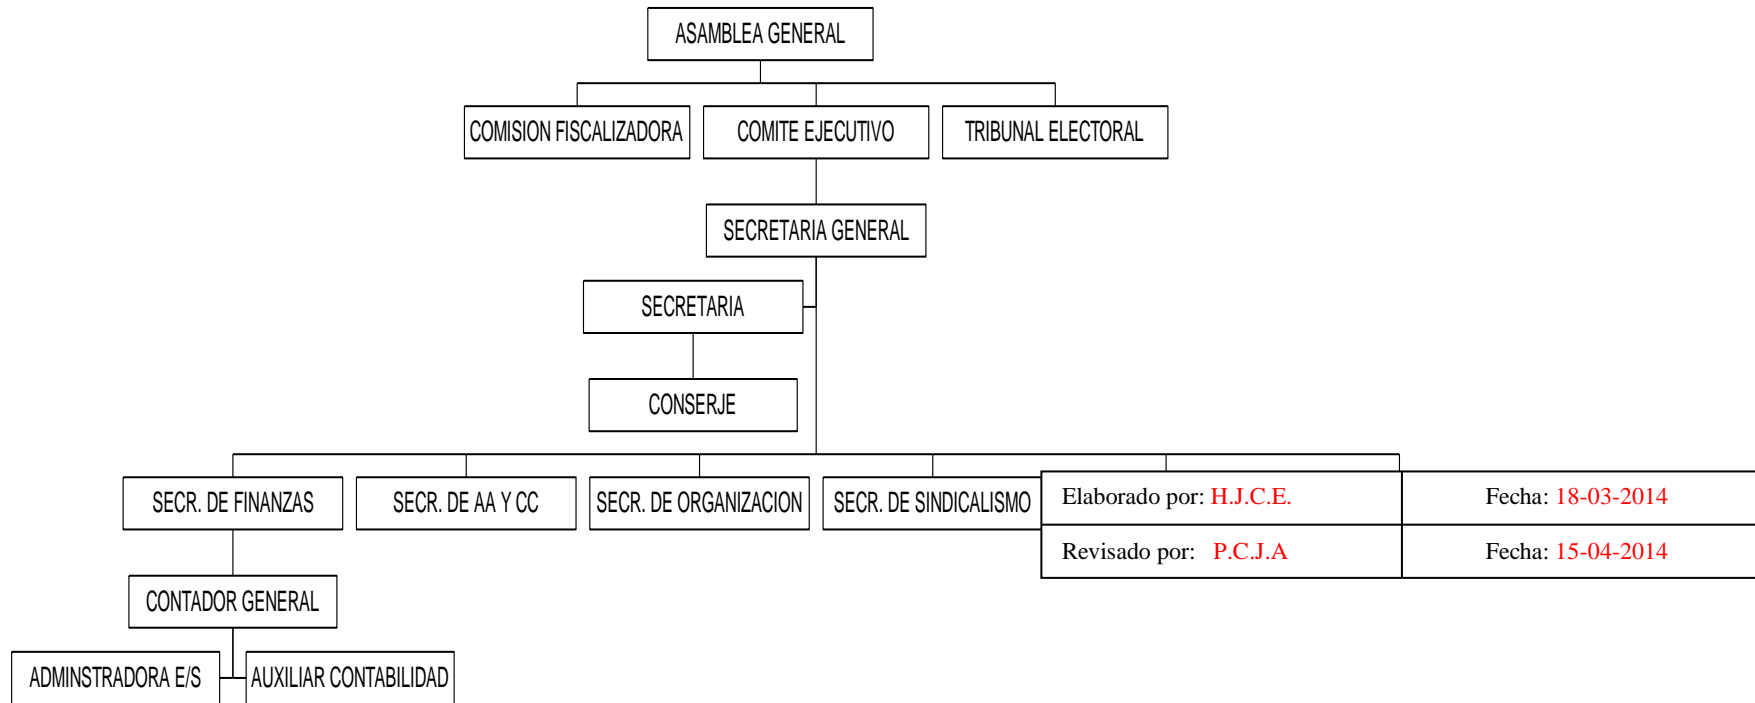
ASAMBLEA GENERAL

COMISION FISCALIZADORA

COMITE EJECUTIVO

TRIBUNAL ELECTORAL

SECRETARIA GENERAL

SECRETARIA

CONSERJE

SECR. DE FINANZAS

SECR. DE AA Y CC

SECR. DE ORGANIZACION

SECR. DE SINDICALISMO

| Elaborado por: H.J.C.E. | Fecha: 18-03-2014 |
|---|---|
| Revisado por: P.C.J.A | Fecha: 15-04-2014 |

CONTADOR GENERAL

ADMINSTRADORA E/S

AUXILIAR CONTABILIDAD